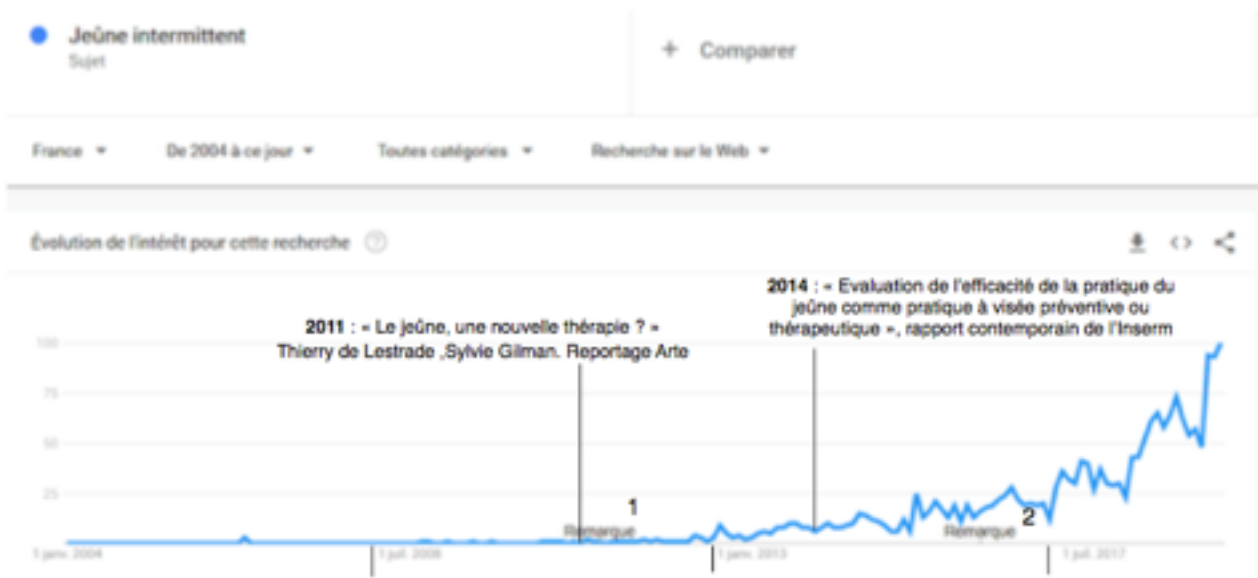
Jeûne intermittent
Sujet

+ Comparer

France ▾ De 2004 à ce jour ▾ Toutes catégories ▾ Recherche sur le Web ▾

Évolution de l'intérêt pour cette recherche

2014 : « Evaluation de l'efficacité de la pratique du jeûne comme pratique à visée préventive ou thérapeutique », rapport contemporain de l'Inserm

2011 : « Le jeûne, une nouvelle thérapie ? » Thierry de Lestrade ,Sylvie Gilman. Reportage Arte

100
75
50
25

1
Remarque
2
Remarque

1 janv. 2004
1 juil. 2008
1 janv. 2013
1 juil. 2017